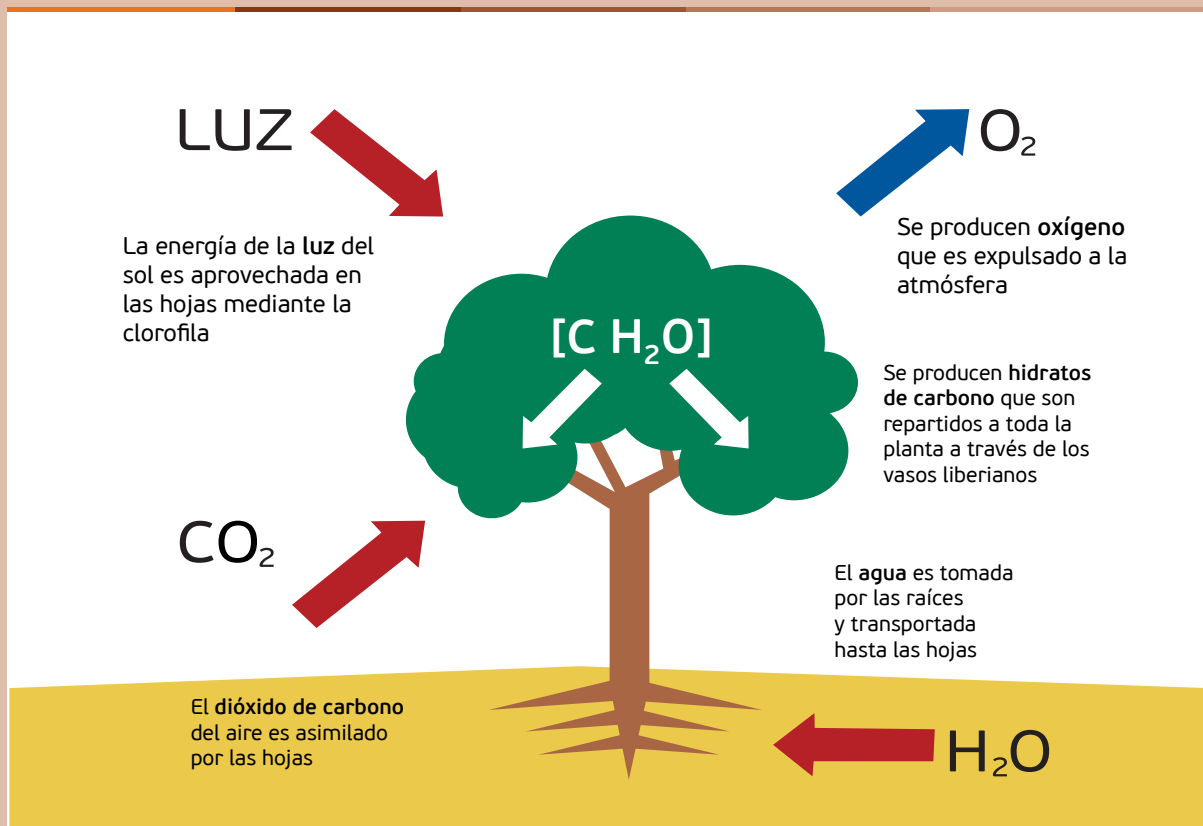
LUZ

La energía de la luz del sol es aprovechada en las hojas mediante la clorofila

$O_2$

Se producen oxígeno que es expulsado a la atmósfera

[C $H_2O$]

Se producen hidratos de carbono que son repartidos a toda la planta a través de los vasos liberianos

$CO_2$

El agua es tomada por las raíces y transportada hasta las hojas

El dióxido de carbono del aire es asimilado por las hojas

$H_2O$